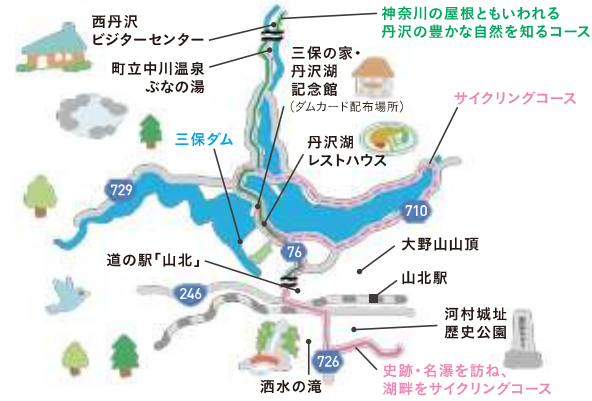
西丹沢
ビジターセンター

神奈川の屋根ともいわれる
丹沢の豊かな自然を知るコース

町立中川温泉
ぶなの湯

三保の家・
丹沢湖
記念館
(ダムカード配布場所)

サイクリングコース

三保ダム

丹沢湖
レストハウス

729

710

76

大野山山頂

道の駅「山北」

山北駅

246

河村城址
歴史公園

726

史跡・名瀑を訪ね、
湖畔をサイクリングコース

洒水の滝